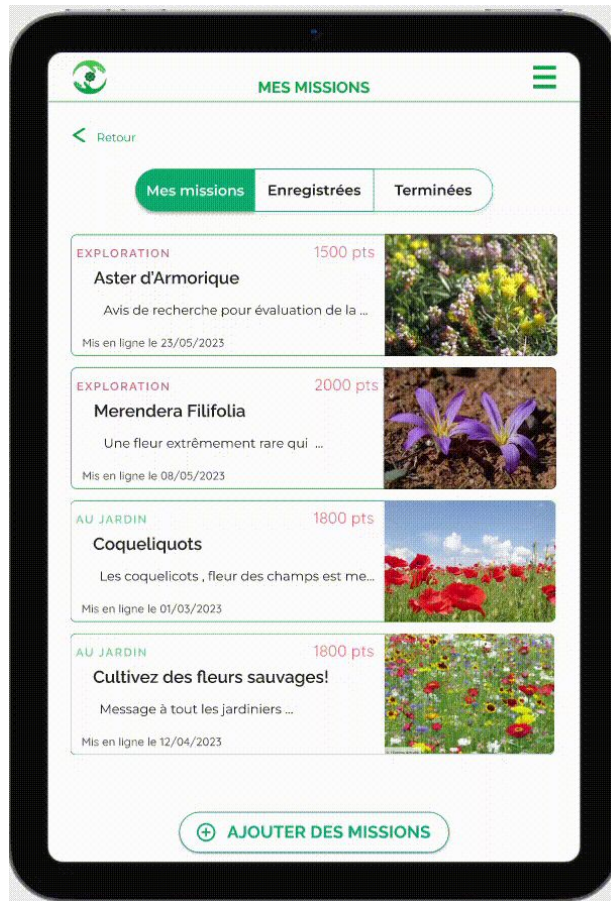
MES MISSIONS

Retour

Mes missions | Enregistrées | Terminées

EXPLORATION 1500 pts
Aster d'Armorique
Avis de recherche pour évaluation de la ...
Mis en ligne le 23/05/2023

EXPLORATION 2000 pts
Merendera Filifolia
Une fleur extrêmement rare qui ...
Mis en ligne le 08/05/2023

AU JARDIN 1800 pts
Coqueliquots
Les coquelicots , fleur des champs est me...
Mis en ligne le 01/03/2023

AU JARDIN 1800 pts
Cultivez des fleurs sauvages!
Message à tout les jardiniers ...
Mis en ligne le 12/04/2023

AJOUTER DES MISSIONS